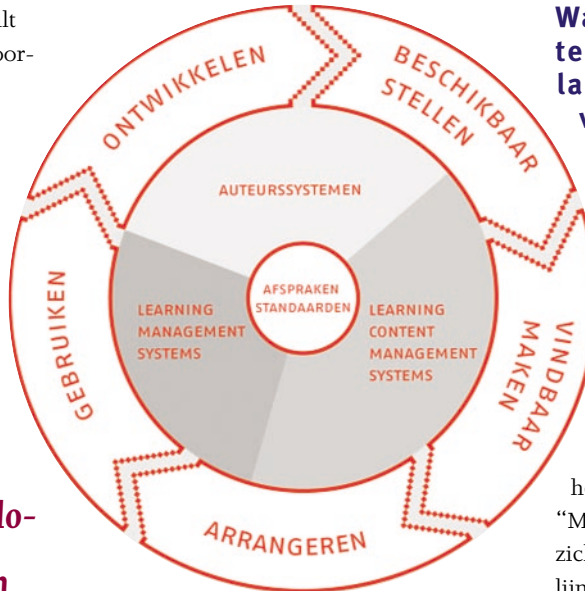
lt
oor-

ONTWIKKELEN

BESCHIKBAAR STELLEN

VINDBAAR MAKEN

ARRANGEREN

GEBRUIKEN

AUTEURSSYSTEMEN

LEARNING MANAGEMENT SYSTEMS

AFSPRAKEN STANDAARDEN

LEARNING CONTENT MANAGEMENT SYSTEMS

Wa
te
la
v

lo-
n

h
"M
zich
lijn